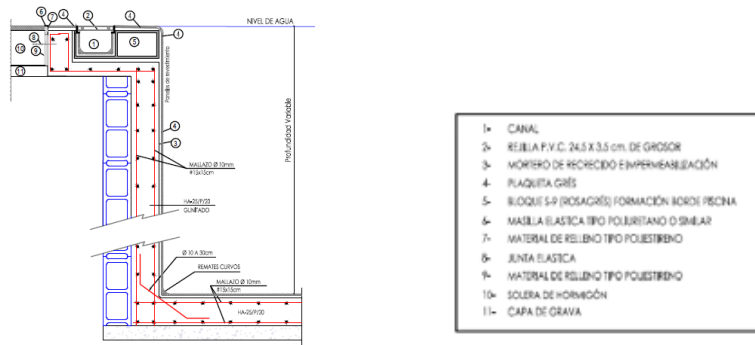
NIVEL DE AGUA

6 7 4 2 4
1 5
8
10 9
11

Paralela de revestimiento

Profundidad Variable

4
3

MALLAZO Ø 10mm
#15x15cm

HA-25/P/20
GUNITADO

Ø 10 A 30cm
REMATES CURVOS
MALLAZO Ø 10mm
#15x15cm
HA-25/P/20

1- CANAL
2- REJILLA P.V.C. 24,5 X 3,5 cm. DE GROSOR
3- MORTERO DE RECRECIDO E IMPERMEABILIZACIÓN
4- PLAQUETA GRÉS
5- BLOQUE S-9 (ROSAGRÉS) FORMACIÓN BORDE PISCINA
6- MASILLA ELASTICA TIPO POLIURETANO O SIMILAR
7- MATERIAL DE RELLENO TIPO POLIESTIRENO
8- JUNTA ELASTICA
9- MATERIAL DE RELLENO TIPO POLIESTIRENO
10- SOLERA DE HORMIGÓN
11- CAPA DE GRAVA